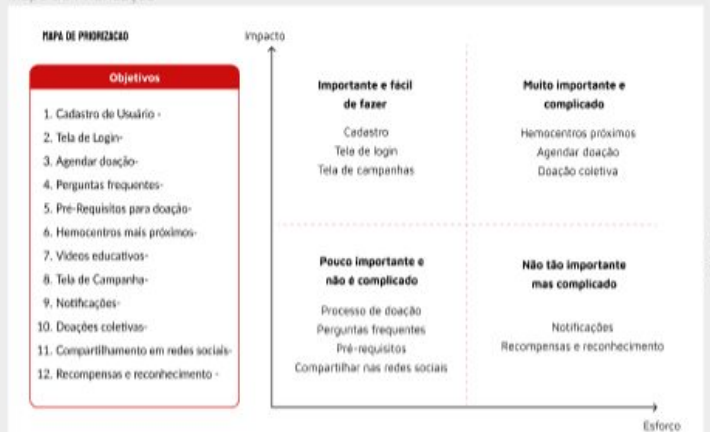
MAPA DE PRIORIZAÇÃO

Objetivos

1. Cadastro de Usuário -
2. Tela de Login-
3. Agendar doação-
4. Perguntas frequentes-
5. Pré-Requisitos para doação-
6. Hemocentros mais próximos-
7. Videos educativos-
8. Tela de Campanha-
9. Notificações-
10. Doações coletivas-
11. Compartilhamento em redes sociais-
12. Recompensas e reconhecimento -

Impacto

Importante e fácil de fazer

Cadastro
Tela de login
Tela de campanhas

Muito importante e complicado

Hemocentros próximos
Agendar doação
Doação coletiva

Pouco importante e não é complicado

Processo de doação
Perguntas frequentes
Pré-requisitos
Compartilhar nas redes sociais

Não tão importante mas complicado

Notificações
Recompensas e reconhecimento

Esforço